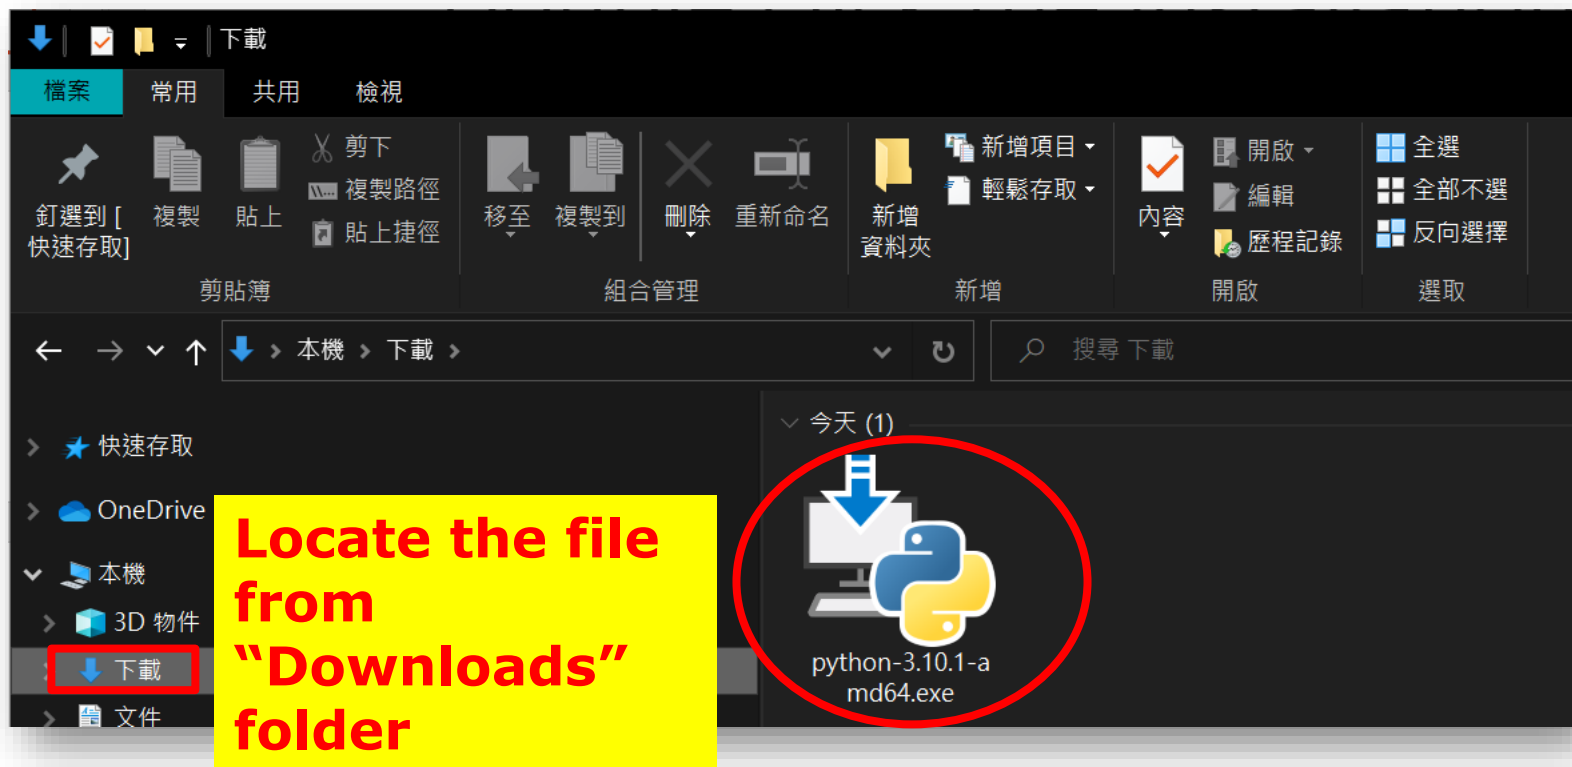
下載

檔案 常用 共用 檢視

釘選到 [快速存取] 複製 貼上 剪下 複製路徑 貼上捷徑
剪貼簿

移至 複製到 刪除 重新命名
組合管理

新增資料夾 新增項目 輕鬆存取
新增

內容 開啟 編輯 歷程記錄
開啟

全選 全部不選 反向選擇
選取

本機 > 下載 >

搜尋 下載

快速存取
OneDrive
本機
3D 物件
下載
文件

今天 (1)

python-3.10.1-amd64.exe

Locate the file from “Downloads” folder